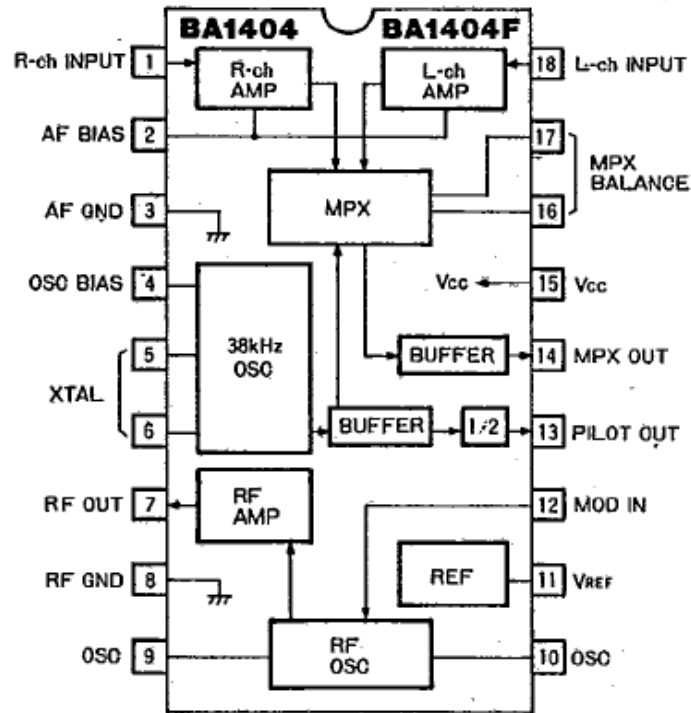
BA1404 BA1404F

R-ch INPUT 1
R-ch AMP
L-ch AMP
18 L-ch INPUT

AF BIAS 2
17
MPX BALANCE

AF GND 3
MPX
16

OSC BIAS 4
Vcc
15 Vcc

5
38kHz OSC
BUFFER
14 MPX OUT

XTAL

6
BUFFER
1/2
13 PILOT OUT

RF OUT 7
RF AMP
12 MOD IN

RF GND 8
REF
11 VREF

OSC 9
RF OSC
10 OSC